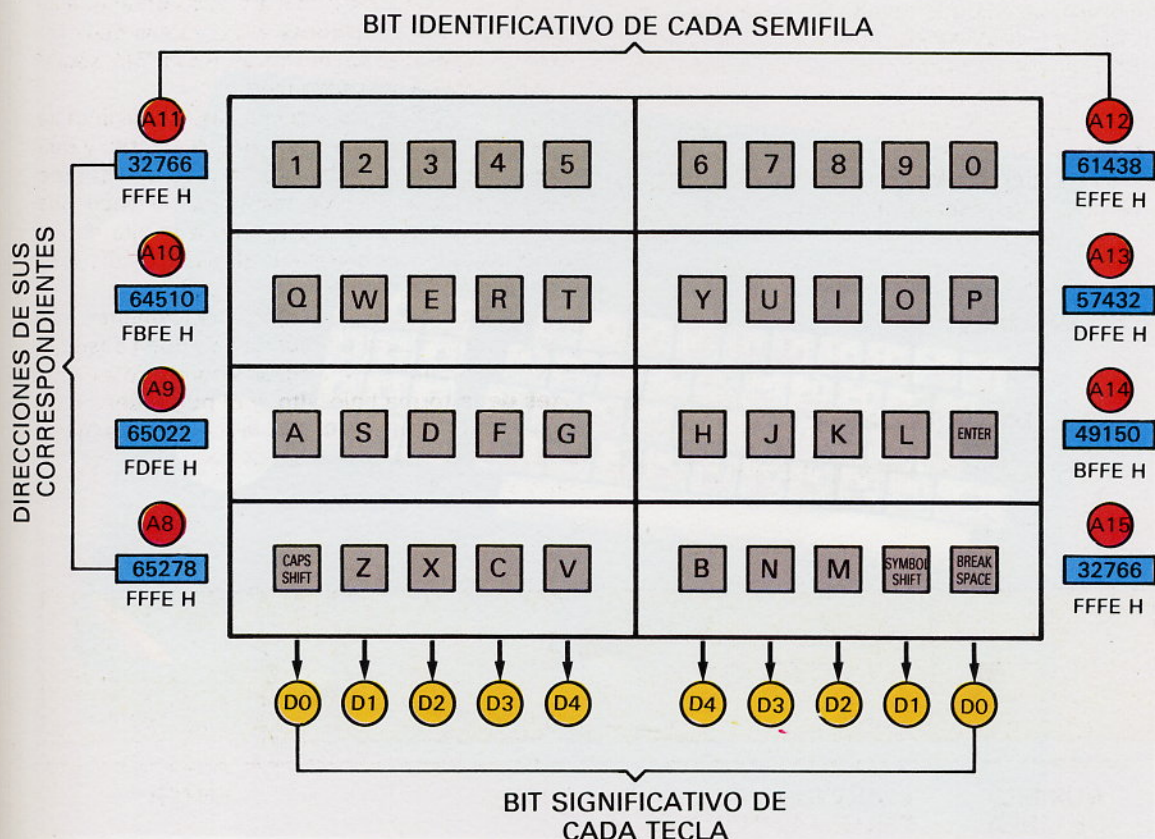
BIT IDENTIFICATIVO DE CADA SEMIFILA

DIRECCIONES DE SUS CORRESPONDIENTES

A11
32766
FFFE H

A10
64510
FBFE H

A9
65022
FDFE H

A8
65278
FFFE H

1 2 3 4 5 6 7 8 9 0

Q W E R T Y U I O P

A S D F G H J K L ENTER

CAPS SHIFT Z X C V B N M SYMBOL SHIFT BREAK SPACE

A12
61438
EFFE H

A13
57432
DFFE H

A14
49150
BFFE H

A15
32766
FFFE H

D0 D1 D2 D3 D4 D4 D3 D2 D1 D0

BIT SIGNIFICATIVO DE CADA TECLA